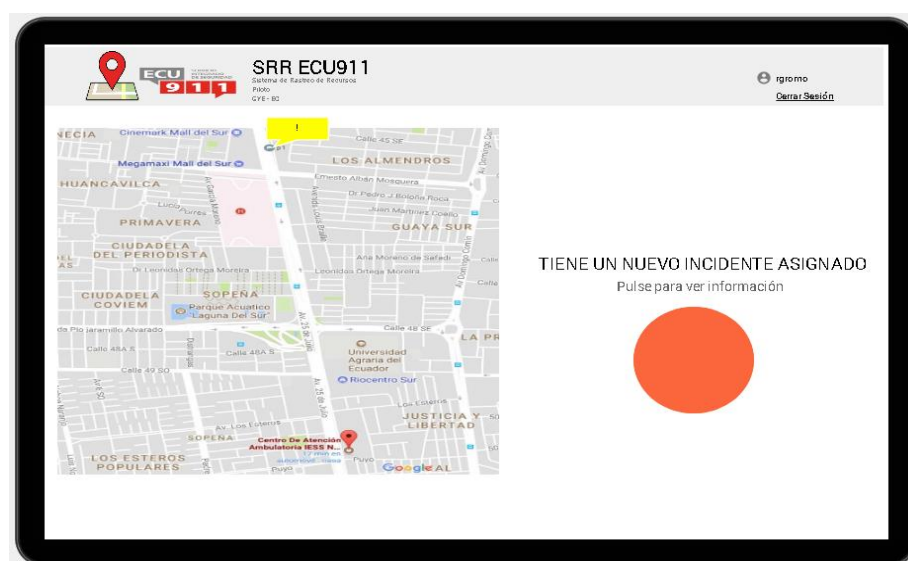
ECU 911

SRR ECU911
Sistema de Rastreo de Recursos
Piloto
GYE - B2

rgromo
Cerrar Sesión

!

Cinemark Mall del Sur
Calle 45 SE
Megamaxi Mall del Sur
LOS ALMENDROS
HUANCAVILCA
Ernesto Albán Mosquera
Dr Pedro J Boloña Roca
Lucia Furres
Juan Martinez Coello
PRIMAVERA
GUAYA SUR
CIUDADELA DEL PERIODISTA
Ana Moreno de Safadi
Dr Leonidas Ortega Moreira
Leonidas Ortega Moreira
CIUDADELA COVIEM
SOPEÑA
Parque Acuático Laguna Del Sur
da Pio Jaramillo Alvarado
Calle 48 SE
LA PR
Calle 48A S
Calle 48A S
Universidad Agraria del Ecuador
Calle 49 SO
Riocentro Sur
Av. 25 de Julio
JUSTICIA Y LIBERTAD
Los Esteros
SOPEÑA
Centro De Atención Ambulatoria IESS N...
LOS ESTEROS POPULARES
Puyo
Google

TIENE UN NUEVO INCIDENTE ASIGNADO
Pulse para ver información